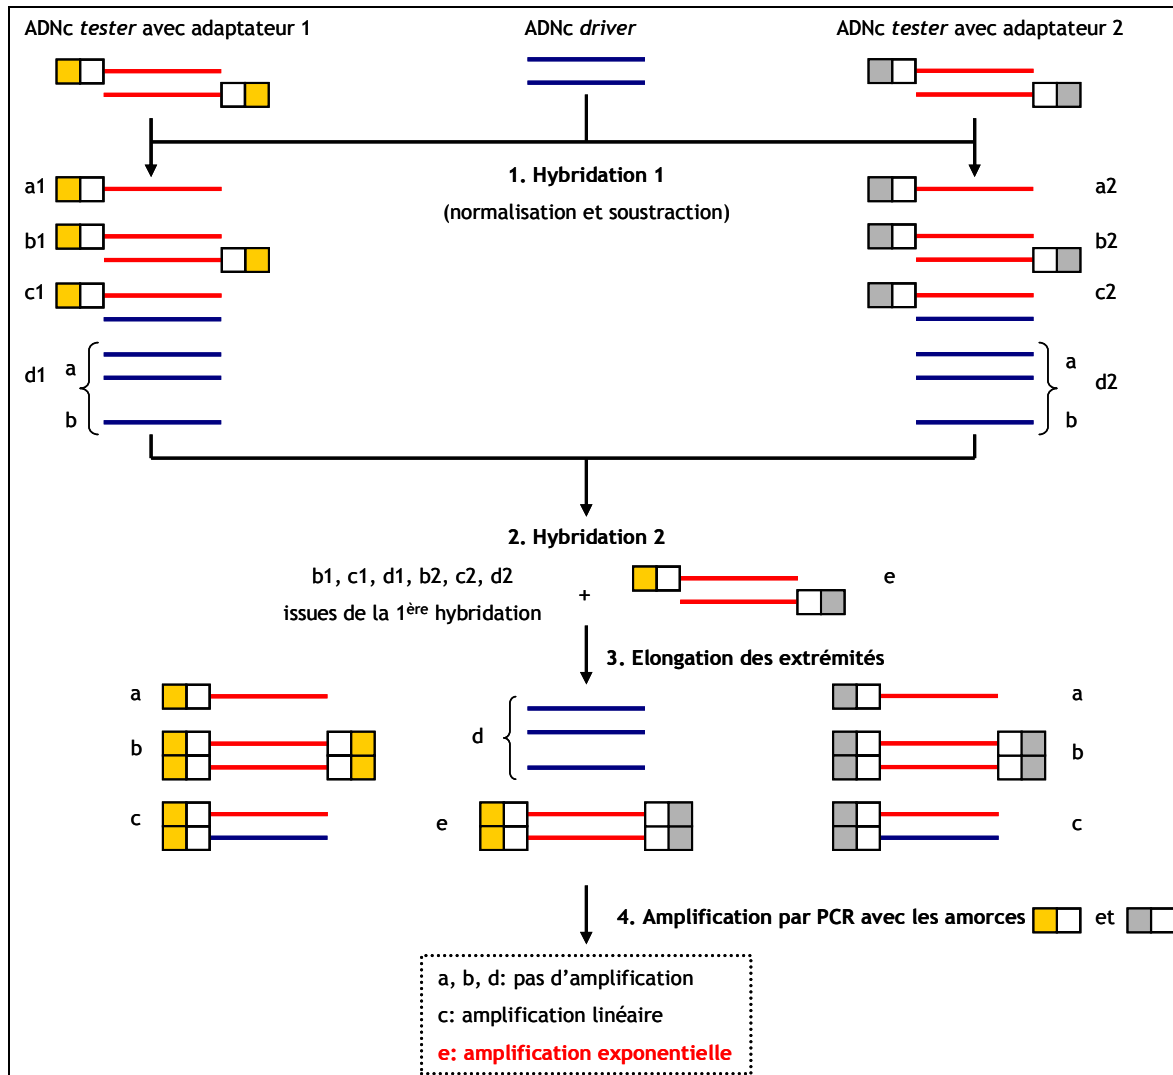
ADNc *tester* avec adaptateur 1

ADNc *driver*

ADNc *tester* avec adaptateur 2

1. Hybridation 1

(normalisation et soustraction)

a1

b1

c1

d1

a

b

a2

b2

c2

a

d2

b

2. Hybridation 2

b1, c1, d1, b2, c2, d2

issues de la 1$^{ère}$ hybridation

+

e

3. Elongation des extrémités

a

b

c

d

e

a

b

c

4. Amplification par PCR avec les amorces et

a, b, d: pas d'amplification

c: amplification linéaire

e: amplification exponentielle